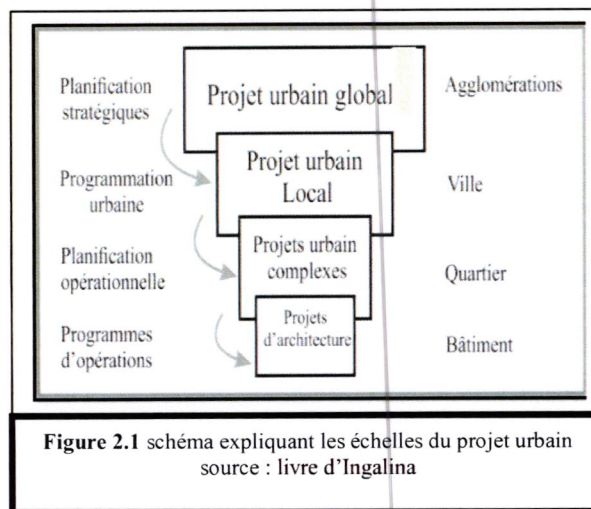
Planification stratégiques

Projet urbain global

Agglomérations

Programmation urbaine

Projet urbain Local

Ville

Planification opérationnelle

Projets urbain complexes

Quartier

Programmes d'opérations

Projets d'architecture

Bâtiment

**Figure 2.1** schéma expliquant les échelles du projet urbain source : livre d'Ingalina